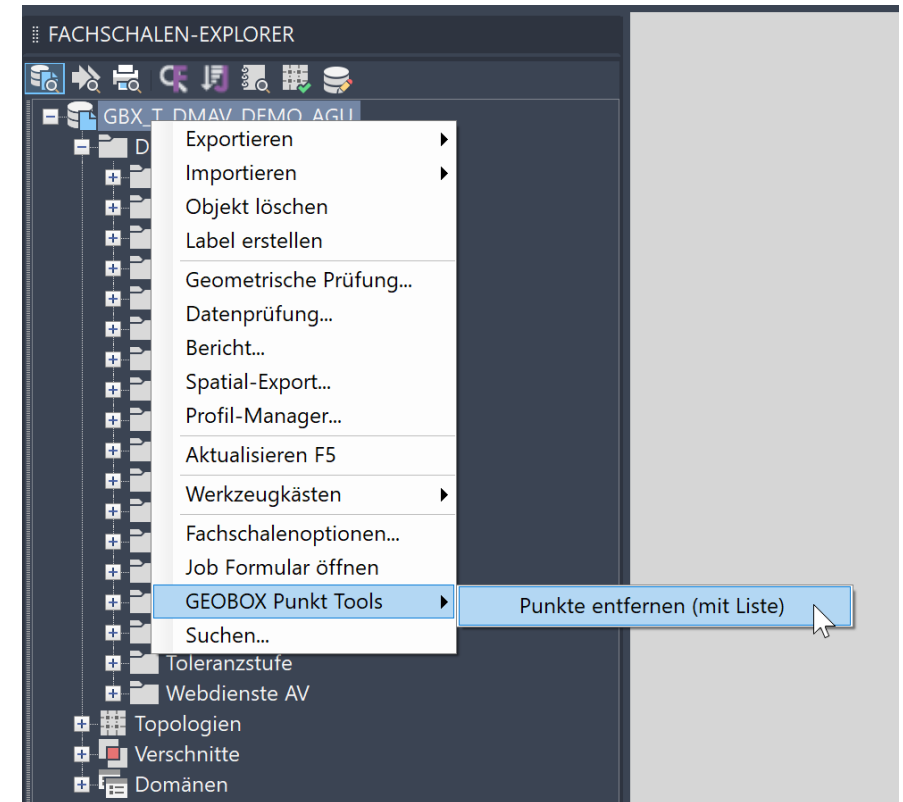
FACHSCHALEN-EXPLORER

GBX_T_DMAV_DEMO_AGU

D

Exportieren
Importieren
Objekt löschen
Label erstellen
Geometrische Prüfung...
Datenprüfung...
Bericht...
Spatial-Export...
Profil-Manager...
Aktualisieren F5
Werkzeugkästen
Fachschalenoptionen...
Job Formular öffnen
GEOBOX Punkt Tools
Suchen...

Punkte entfernen (mit Liste)

Toleranzstufe
Webdienste AV
Topologien
Verschnitte
Domänen